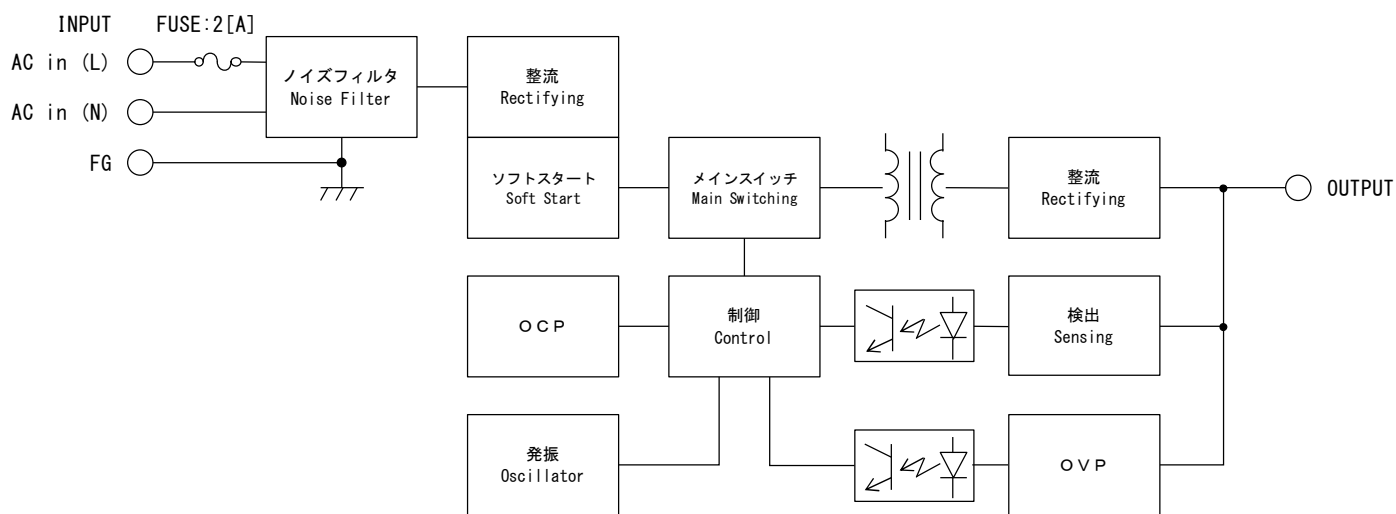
INPUT FUSE:2[A]

AC in (L)

AC in (N)

FG

ノイズフィルタ
Noise Filter

整流
Rectifying

ソフトスタート
Soft Start

メインスイッチ
Main Switching

整流
Rectifying

OUTPUT

OCP

制御
Control

検出
Sensing

発振
Oscillator

OVP